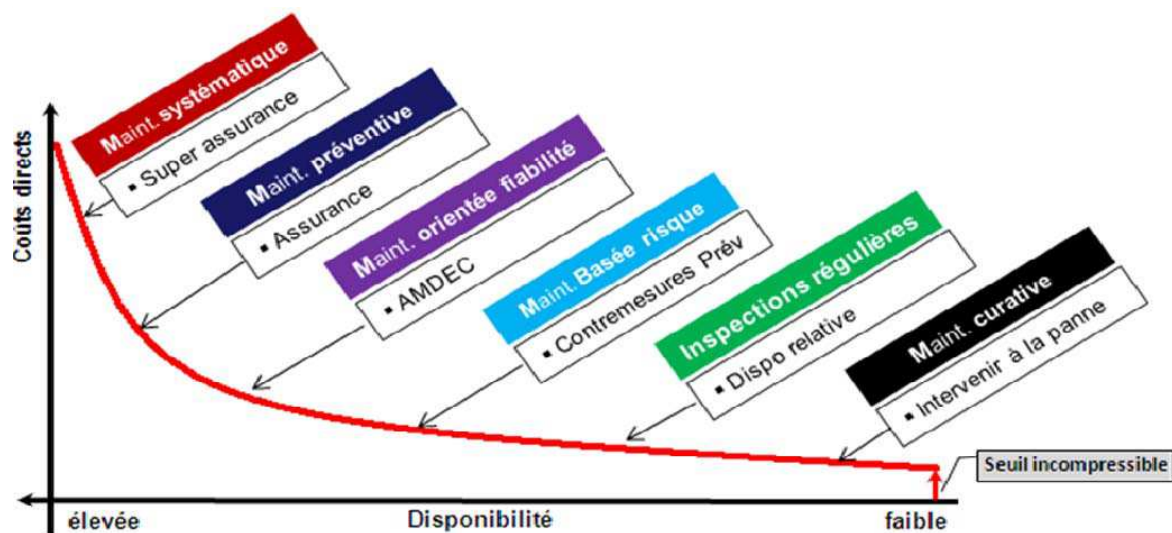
Coûts directs

Maint. systématique
▪ Super assurance

Maint. préventive
▪ Assurance

Maint. orientée fiabilité
▪ AMDEC

Maint. Basée risque
▪ Contremesures Prév

Inspections régulières
▪ Dispo relative

Maint. curative
▪ Intervenir à la panne

Seuil incompressible

élevée
Disponibilité
faible